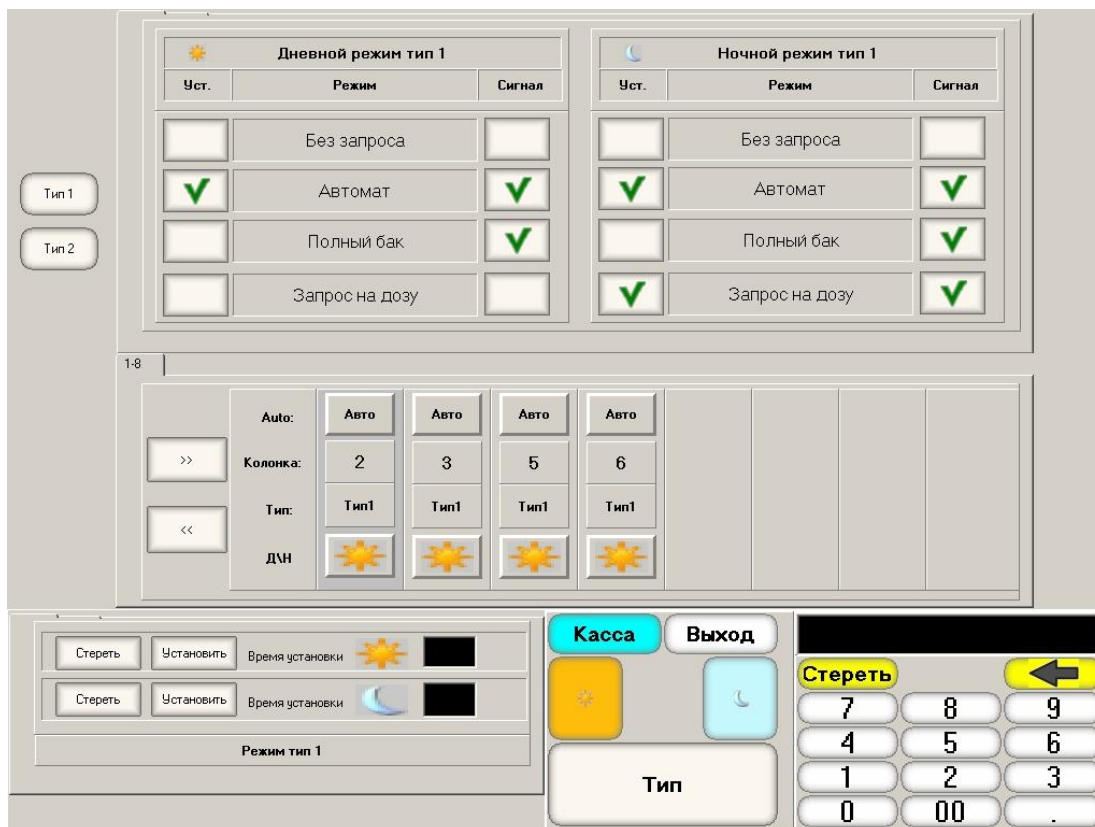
Тип 1

Тип 2

Дневной режим тип 1

| Уст. | Режим | Сигнал |
|---|---|---|
| | Без запроса | |
| ✔ | Автомат | ✔ |
| | Полный бак | ✔ |
| | Запрос на дозу | |

Ночной режим тип 1

| Уст. | Режим | Сигнал |
|---|---|---|
| | Без запроса | |
| ✔ | Автомат | ✔ |
| | Полный бак | ✔ |
| ✔ | Запрос на дозу | ✔ |

1-8

>>

<<

| Auto: | Авто | Авто | Авто | Авто |
|---|---|---|---|---|
| Колонка: | 2 | 3 | 5 | 6 |
| Тип: | Тип1 | Тип1 | Тип1 | Тип1 |
| Д\Н | | | | |

Стереть Установить Время установки

Стереть Установить Время установки

Режим тип 1

Касса Выход

Тип

Стереть

7 8 9
4 5 6
1 2 3
0 00 .